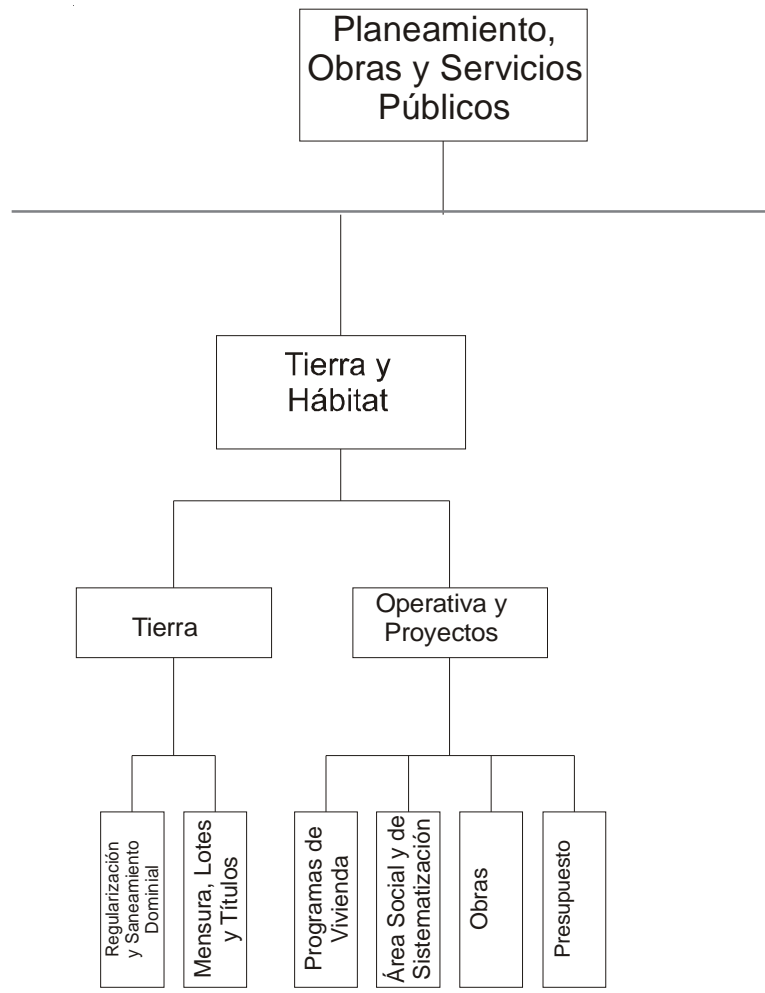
Planeamiento, Obras y Servicios Públicos

Tierra y Hábitat

Tierra

Operativa y Proyectos

Regularización y Saneamiento Dominial

Mensura, Lotes y Títulos

Programas de Vivienda

Área Social y de Sistematización

Obras

Presupuesto